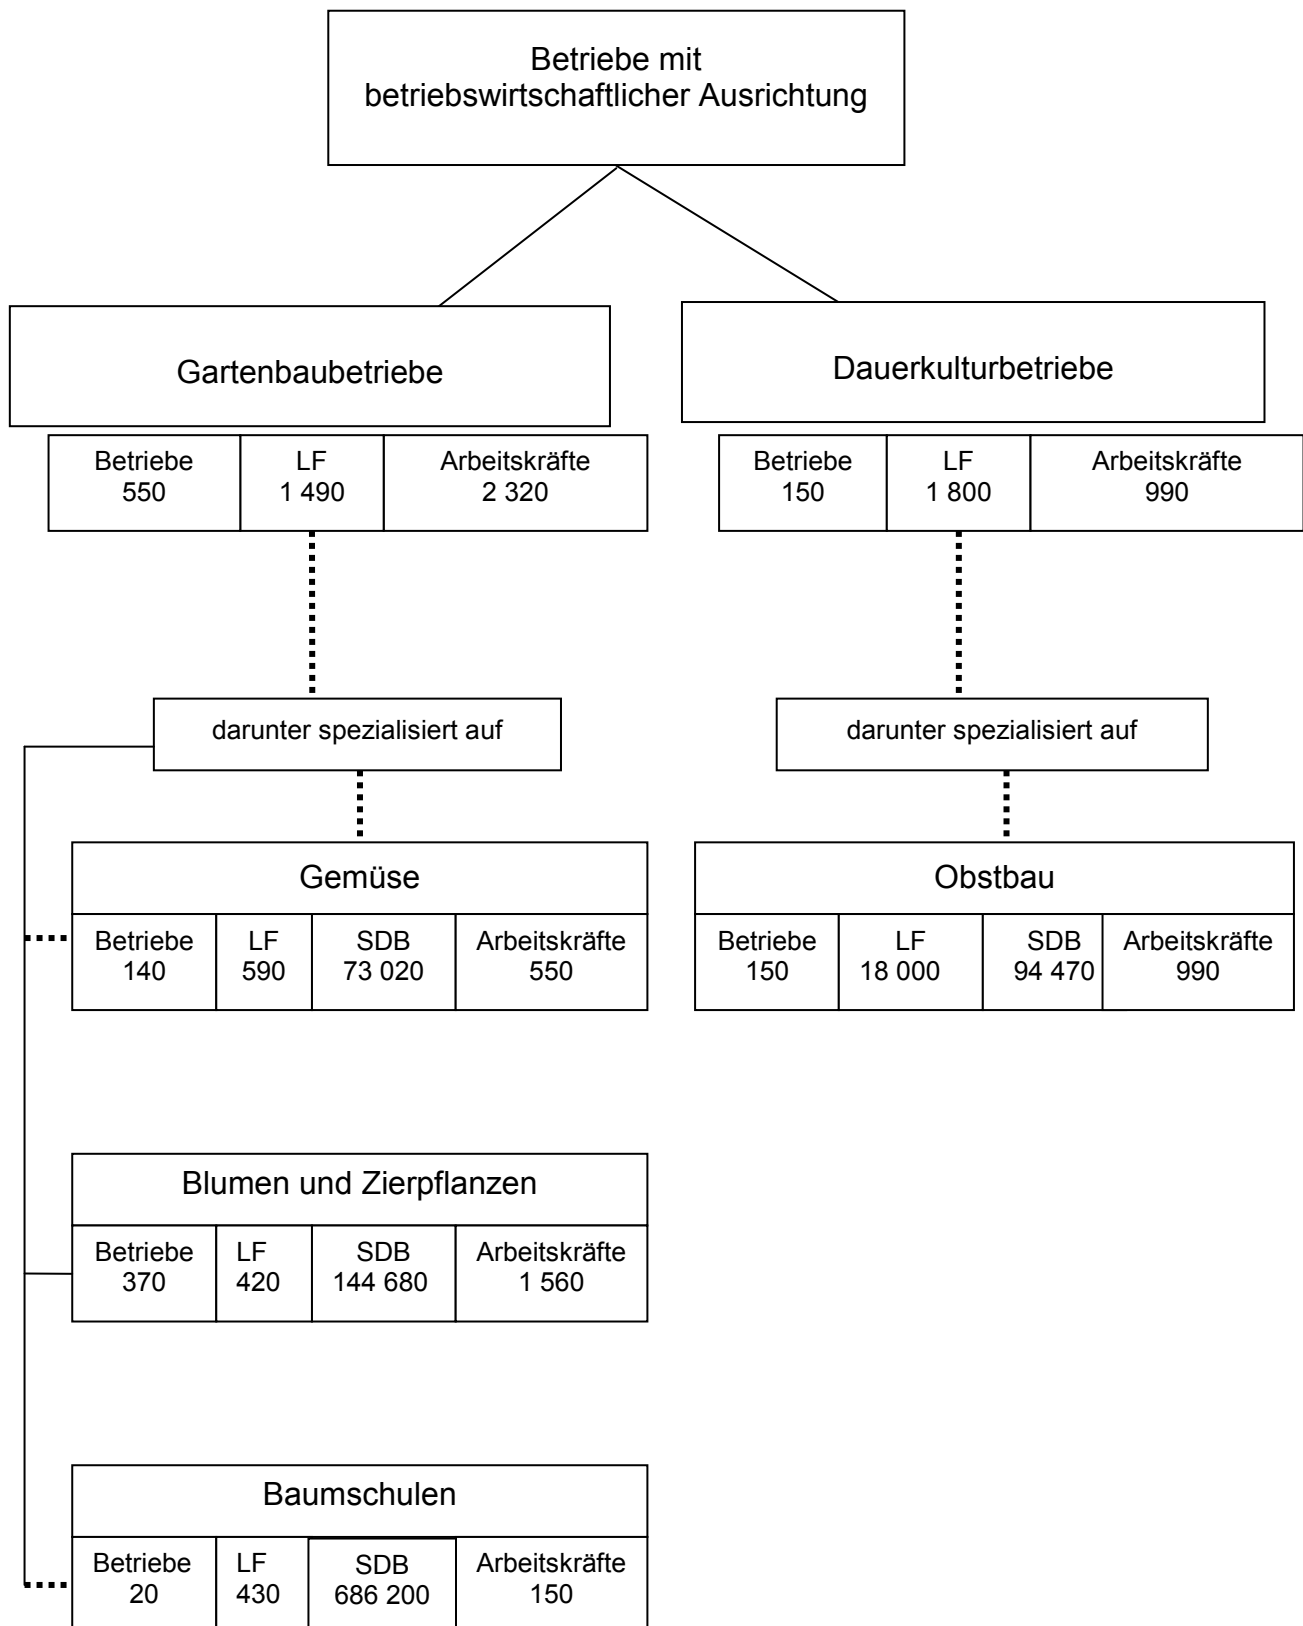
Betriebe mit betriebswirtschaftlicher Ausrichtung

Gartenbaubetriebe

| Betriebe | LF | Arbeitskräfte |
|---|---|---|
| 550 | 1 490 | 2 320 |

Dauerkulturbetriebe

| Betriebe | LF | Arbeitskräfte |
|---|---|---|
| 150 | 1 800 | 990 |

darunter spezialisiert auf

darunter spezialisiert auf

Gemüse

| Betriebe | LF | SDB | Arbeitskräfte |
|---|---|---|---|
| 140 | 590 | 73 020 | 550 |

Obstbau

| Betriebe | LF | SDB | Arbeitskräfte |
|---|---|---|---|
| 150 | 18 000 | 94 470 | 990 |

Blumen und Zierpflanzen

| Betriebe | LF | SDB | Arbeitskräfte |
|---|---|---|---|
| 370 | 420 | 144 680 | 1 560 |

Baumschulen

| Betriebe | LF | SDB | Arbeitskräfte |
|---|---|---|---|
| 20 | 430 | 686 200 | 150 |